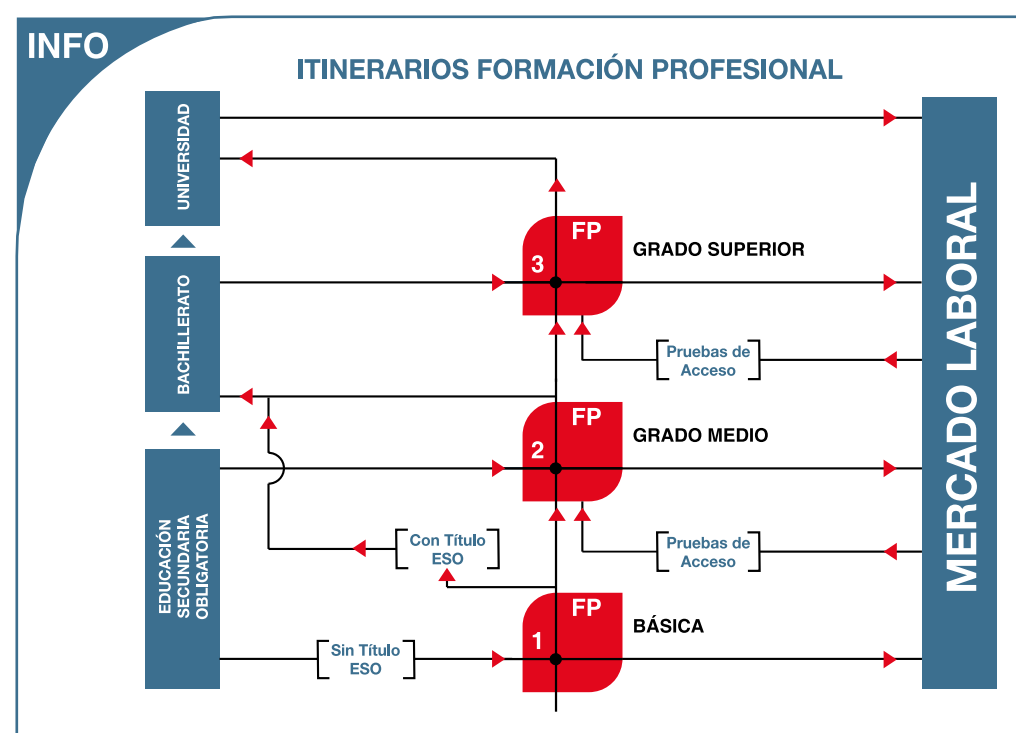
INFO

ITINERARIOS FORMACIÓN PROFESIONAL

UNIVERSIDAD

BACHILLERATO

EDUCACIÓN SECUNDARIA OBLIGATORIA

3 FP GRADO SUPERIOR

Pruebas de Acceso

2 FP GRADO MEDIO

Con Título ESO

Pruebas de Acceso

1 FP BÁSICA

Sin Título ESO

MERCADO LABORAL